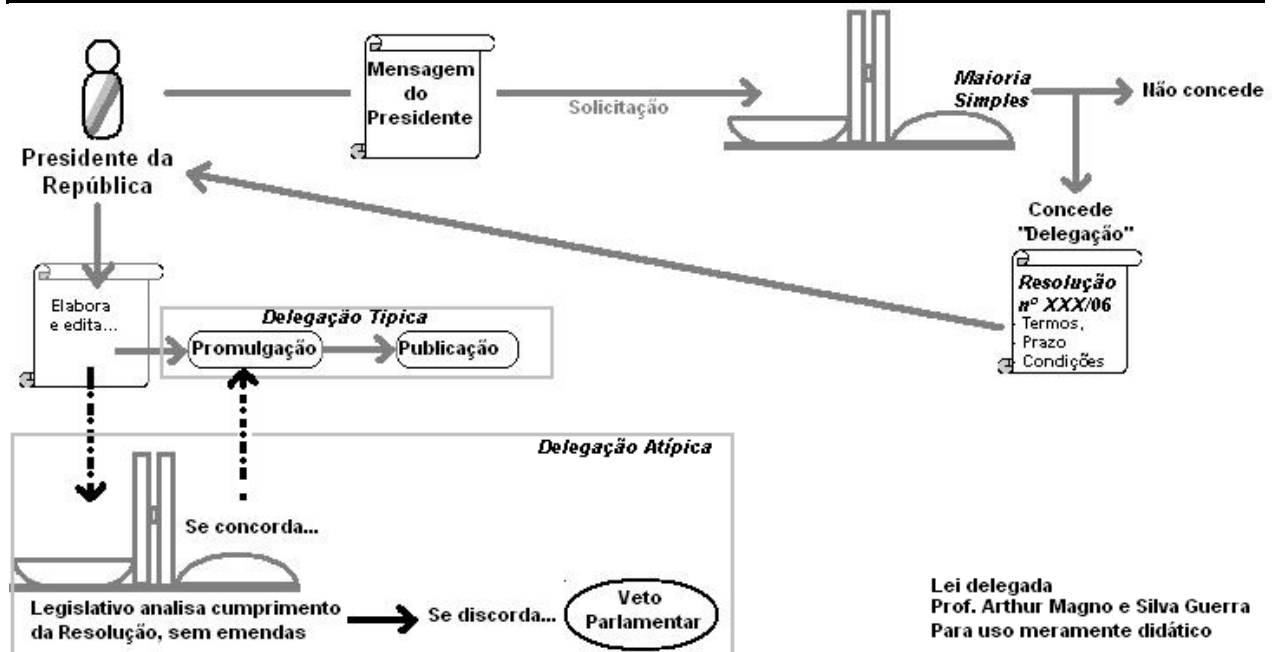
Presidente da República

Mensagem do Presidente

Solicitação

Maioria Simples

Ilão concede

Concede "Delegação"

Resolução nº XXX/06
Termos,
Prazo
Condições

Elabora e edita...

Delegação Tipica

Promulgação

Publicação

Delegação Atípica

Se concorda...

Legislativo analisa cumprimento da Resolução, sem emendas

Se discorda...

Veto Parlamentar

Lei delegada
Prof. Arthur Magno e Silva Guerra
Para uso meramente didático